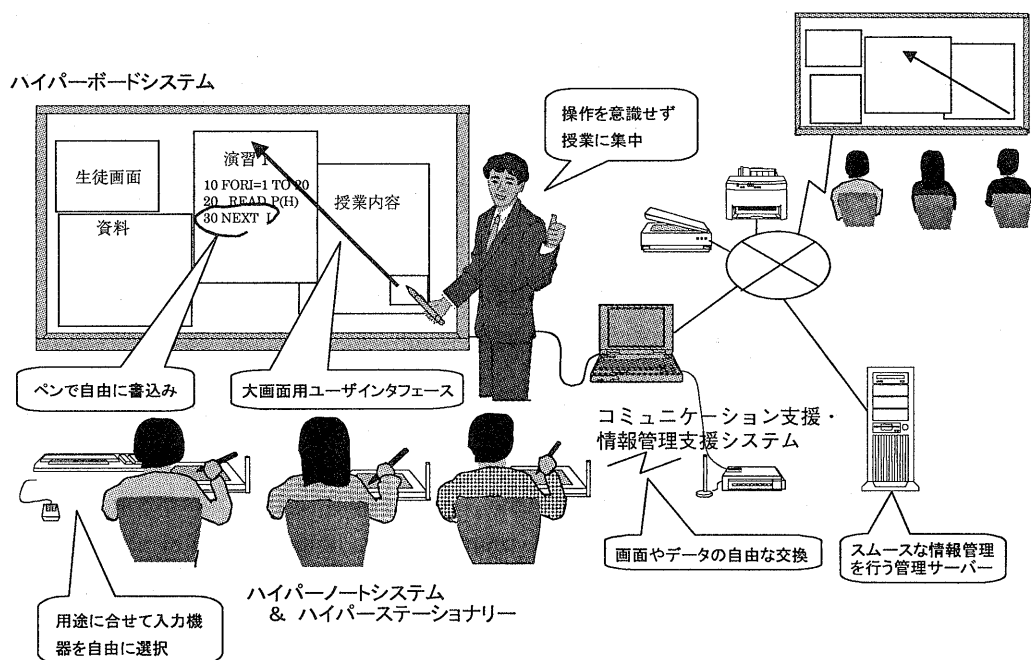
ハイパーボードシステム

生徒画面

資料

演習 1

10 FORI=1 TO 20
20 READ P(H)
30 NEXT I

授業内容

操作を意識せず
授業に集中

ペンで自由に書込み

大画面用ユーザインタフェース

コミュニケーション支援・
情報管理支援システム

画面やデータの自由な交換

スムースな情報管理
を行う管理サーバー

ハイパーノートシステム
& ハイパーステーショナリー

用途に合せて入力機
器を自由に選択